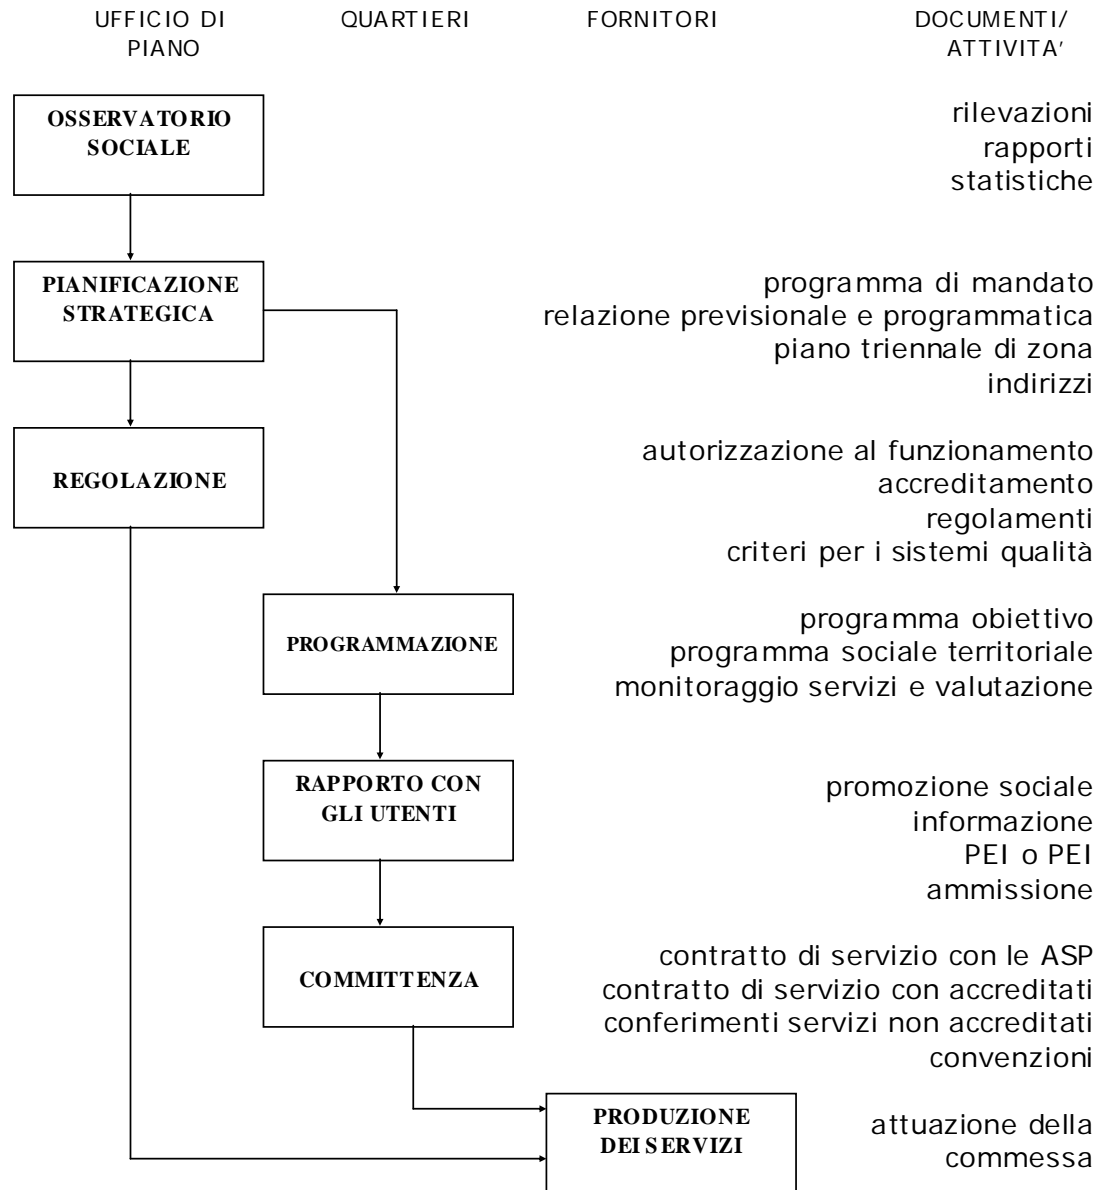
UFFICIO DI PIANO

QUARTIERI

FORNITORI

DOCUMENTI/ ATTIVITA'

OSSERVATORIO SOCIALE

rilevazioni
rapporti
statistiche

PIANIFICAZIONE STRATEGICA

programma di mandato
relazione previsionale e programmatica
piano triennale di zona
indirizzi

REGOLAZIONE

autorizzazione al funzionamento
accreditamento
regolamenti
criteri per i sistemi qualità

PROGRAMMAZIONE

programma obiettivo
programma sociale territoriale
monitoraggio servizi e valutazione

RAPPORTO CON GLI UTENTI

promozione sociale
informazione
PEI o PEI
ammissione

COMMITTENZA

contratto di servizio con le ASP
contratto di servizio con accreditati
conferimenti servizi non accreditati
convenzioni

PRODUZIONE DEI SERVIZI

attuazione della commessa